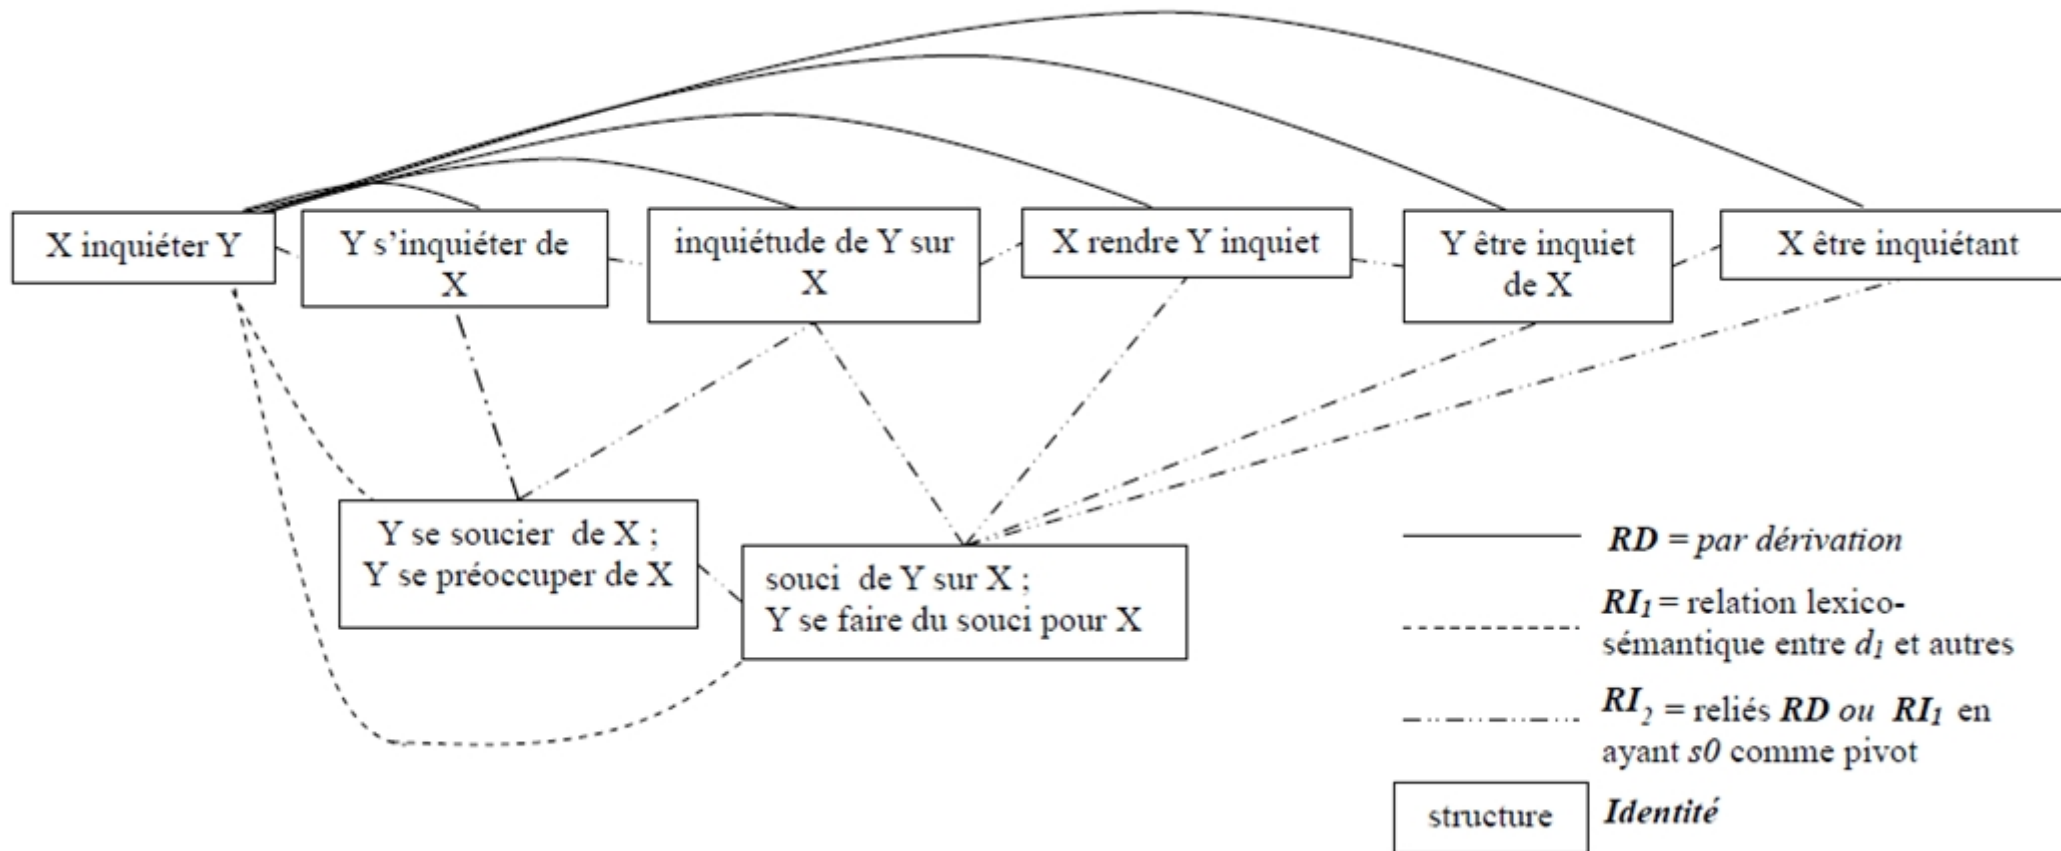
X inquiéter Y

Y s'inquiéter de X

inquiétude de Y sur X

X rendre Y inquiet

Y être inquiet de X

X être inquiétant

Y se soucier de X ; Y se préoccuper de X

souci de Y sur X ; Y se faire du souci pour X

RD = par dérivation

$RI_1$ = relation lexico-sémantique entre $d_1$ et autres

$RI_2$ = reliés RD ou $RI_1$ en ayant s0 comme pivot

structure

Identité